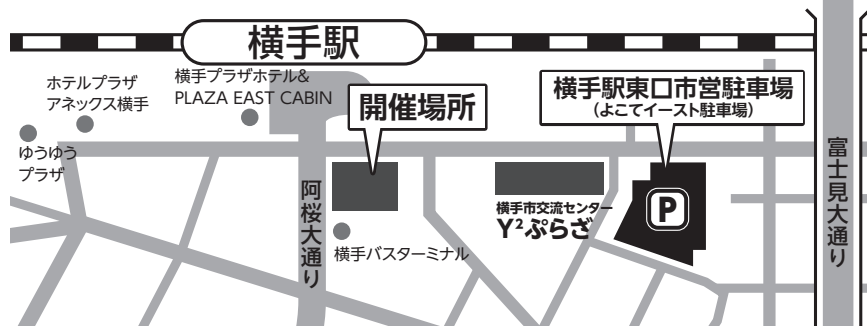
横手駅

ホテルプラザ
アネックス横手

横手プラザホテル&
PLAZA EAST CABIN

開催場所

横手駅東口市営駐車場
(よこてイースト駐車場)

ゆうゆう
プラザ

阿桜大通り

横手バスターミナル

横手市交流センター
Y²ぷらざ

P

富士見大通り